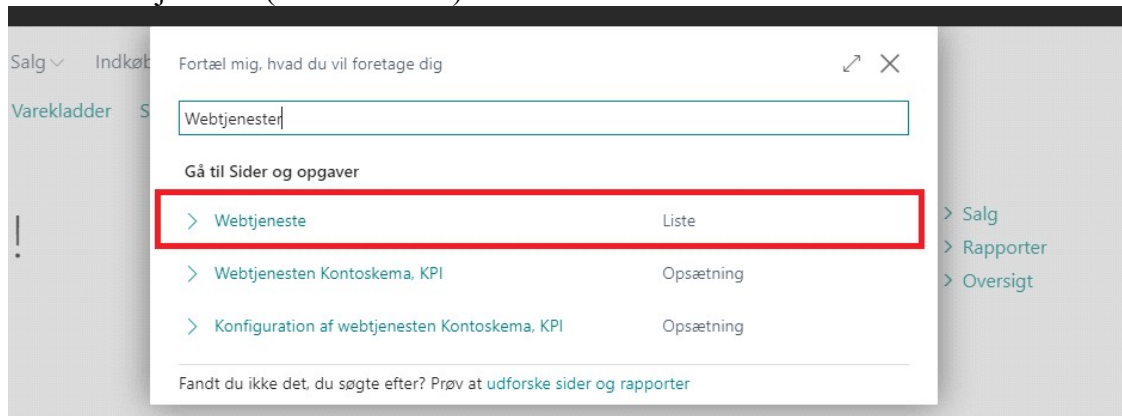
Salg Indkøb

Varekladder S

!

Fortæl mig, hvad du vil foretage dig

Webtjenester

Gå til Sider og opgaver

Webtjeneste Liste

Webtjenesten Kontoskema, KPI Opsætning

Konfiguration af webtjenesten Kontoskema, KPI Opsætning

Fandt du ikke det, du søgte efter? Prøv at udforske sider og rapporter

Salg
Rapporter
Oversigt